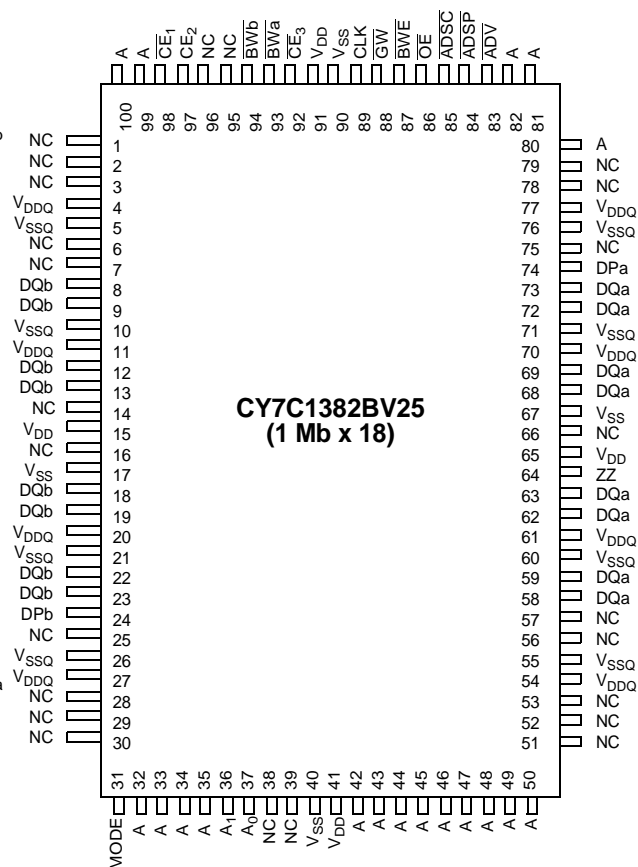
A A $\overline{CE_1}$ $CE_2$ NC NC $\overline{BWb}$ $\overline{BWa}$ $\overline{CE_3}$ $V_{DD}$ $V_{SS}$ CLK $\overline{GW}$ $\overline{BWE}$ $\overline{OE}$ $\overline{ADSC}$ $\overline{ADSP}$ $\overline{ADV}$ A A

100 99 98 97 96 95 94 93 92 91 90 89 88 87 86 85 84 83 82 81

NC 1
NC 2
NC 3
$V_{DDQ}$ 4
$V_{SSQ}$ 5
NC 6
NC 7
DQb 8
DQb 9
$V_{SSQ}$ 10
$V_{DDQ}$ 11
DQb 12
DQb 13
NC 14
$V_{DD}$ 15
NC 16
$V_{SS}$ 17
DQb 18
DQb 19
$V_{DDQ}$ 20
$V_{SSQ}$ 21
DQb 22
DQb 23
DPb 24
NC 25
$V_{SSQ}$ 26
$V_{DDQ}$ 27
NC 28
NC 29
NC 30

80 A
79 NC
78 NC
77 $V_{DDQ}$
76 $V_{SSQ}$
75 NC
74 DPa
73 DQa
72 DQa
71 $V_{SSQ}$
70 $V_{DDQ}$
69 DQa
68 DQa
67 $V_{SS}$
66 NC
65 $V_{DD}$
64 ZZ
63 DQa
62 DQa
61 $V_{DDQ}$
60 $V_{SSQ}$
59 DQa
58 DQa
57 NC
56 NC
55 $V_{SSQ}$
54 $V_{DDQ}$
53 NC
52 NC
51 NC

CY7C1382BV25
(1 Mb x 18)

31 32 33 34 35 36 37 38 39 40 41 42 43 44 45 46 47 48 49 50

MODE A A A A $A_1$ $A_0$ NC NC $V_{SS}$ $V_{DD}$ A A A A A A A A A